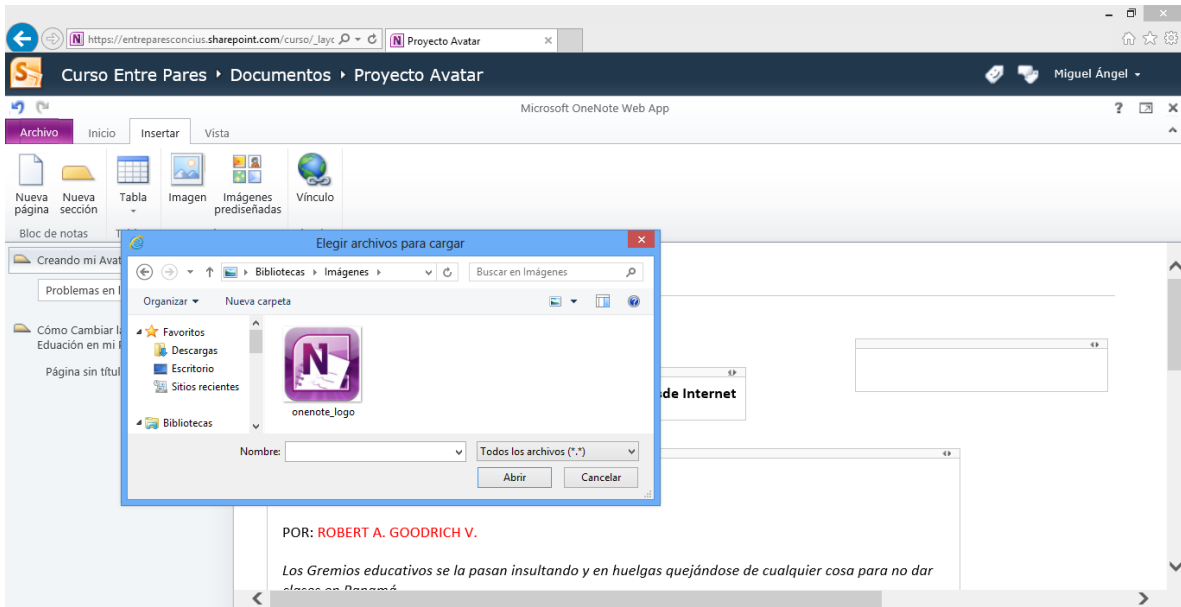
https://entreparesconcius.sharepoint.com/curso/_layc
Proyecto Avatar

Curso Entre Pares ‣ Documentos ‣ Proyecto Avatar
Miguel Ángel

Microsoft OneNote Web App

Archivo
Inicio
Insertar
Vista

Nueva página
Nueva sección
Tabla
Imagen
Imágenes prediseñadas
Vínculo

Bloc de notas

Creando mi Avat
Problemas en l
Cómo Cambiar la Eduación en mi I
Página sin títul

Elegir archivos para cargar
Bibliotecas ‣ Imágenes ‣
Buscar en Imágenes
Organizar
Nueva carpeta
Favoritos
Descargas
Escritorio
Sitios recientes
Bibliotecas
onenote_logo
Nombre:
Todos los archivos (*.*)
Abrir
Cancelar

de Internet

POR: ROBERT A. GOODRICH V.

Los Gremios educativos se la pasan insultando y en huelgas quejándose de cualquier cosa para no dar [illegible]